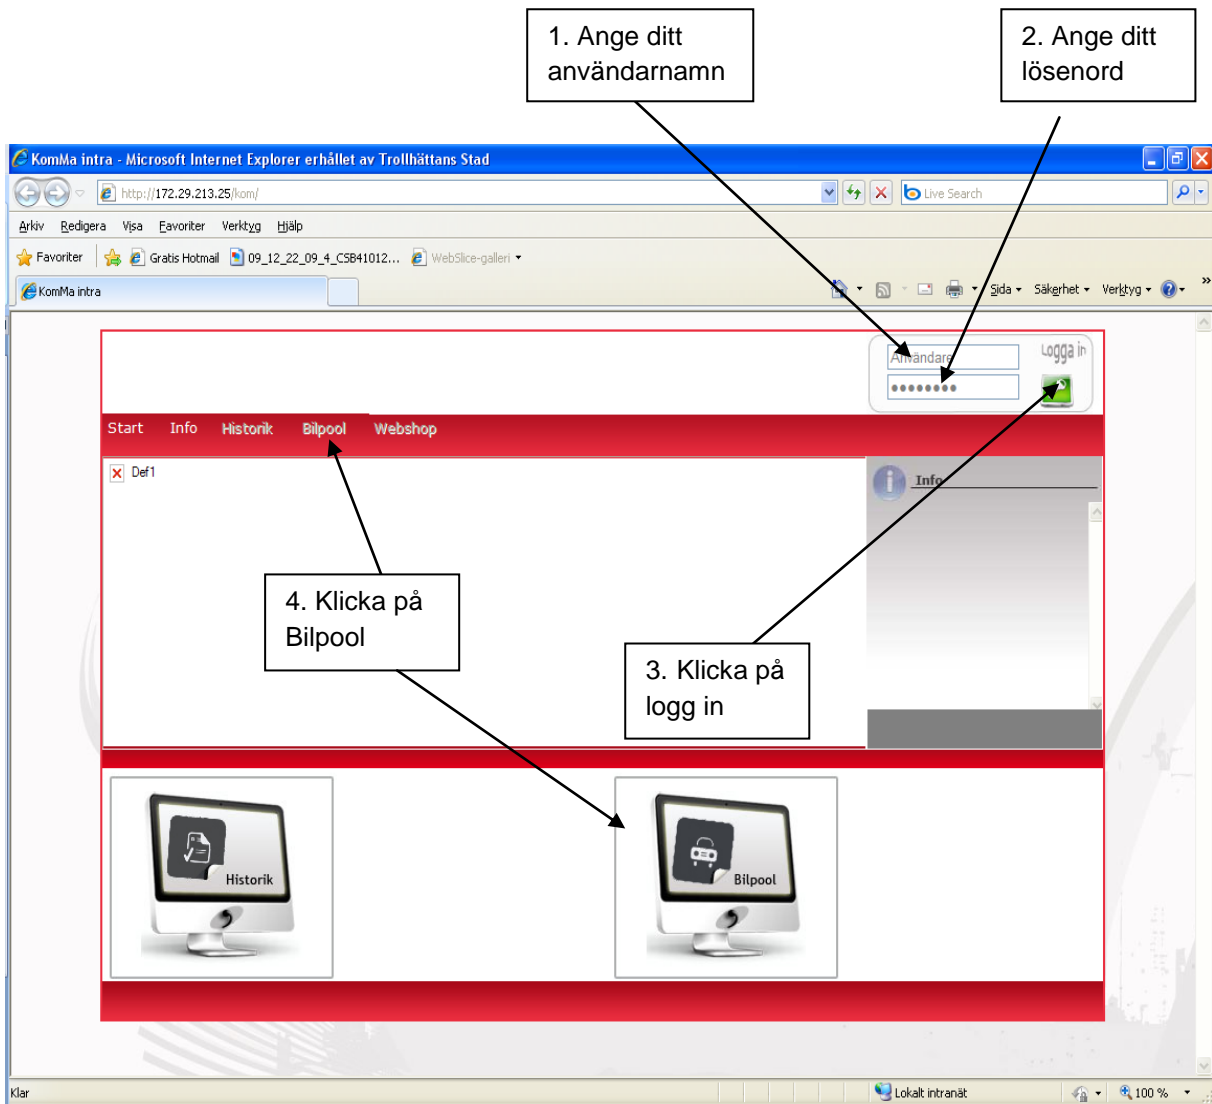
1. Ange ditt användarnamn

2. Ange ditt lösenord

KomMa intra - Microsoft Internet Explorer erhållet av Trollhättans Stad

http://172.29.213.25/kom/

Live Search

Arkiv Redigera Visa Favoriter Verktyg Hjälp

Favoriter Gratis Hotmail 09_12_22_09_4_C5B41012... WebSlice-galleri

KomMa intra

Sida Säkerhet Verktyg

Användare

••••••••

Logga in

Start Info Historik Bilpool Webshop

Def1

Info

4. Klicka på Bilpool

3. Klicka på logg in

Historik

Bilpool

Klar

Lokalt intranät

100 %